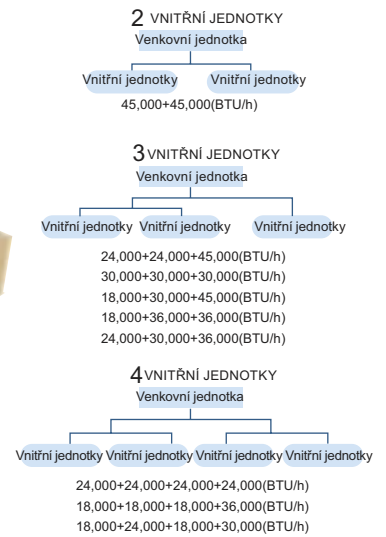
2 VNITŘNÍ JEDNOTKY
Venkovní jednotka
Vnitřní jednotky Vnitřní jednotky
45,000+45,000(BTU/h)

3 VNITŘNÍ JEDNOTKY
Venkovní jednotka
Vnitřní jednotky Vnitřní jednotky Vnitřní jednotky
24,000+24,000+45,000(BTU/h)
30,000+30,000+30,000(BTU/h)
18,000+30,000+45,000(BTU/h)
18,000+36,000+36,000(BTU/h)
24,000+30,000+36,000(BTU/h)

4 VNITŘNÍ JEDNOTKY
Venkovní jednotka
Vnitřní jednotky Vnitřní jednotky Vnitřní jednotky Vnitřní jednotky
24,000+24,000+24,000+24,000(BTU/h)
18,000+18,000+18,000+36,000(BTU/h)
18,000+24,000+18,000+30,000(BTU/h)